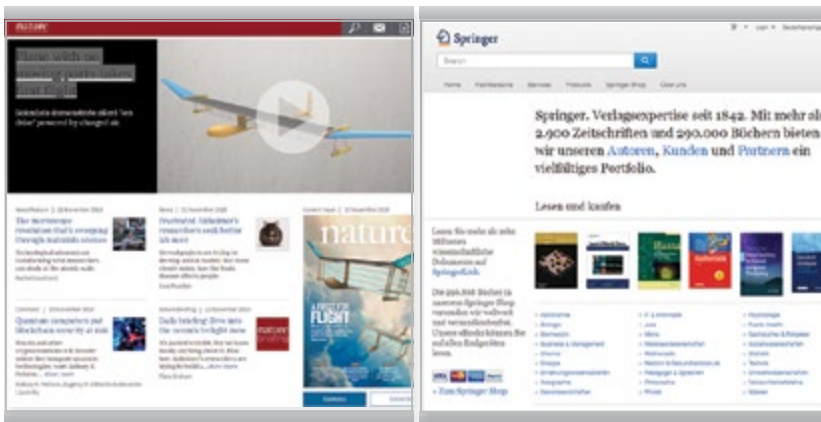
nature

Springer

Search

Springer. Verlagsexpertise seit 1842. Mit mehr al 2.900 Zeitschriften und 290.000 Büchern bieten wir unseren Autoren, Kunden und Partnern ein vielfältiges Portfolio.

Lesen und kaufen

nature

FLIGHT

» Zum Springer Shop